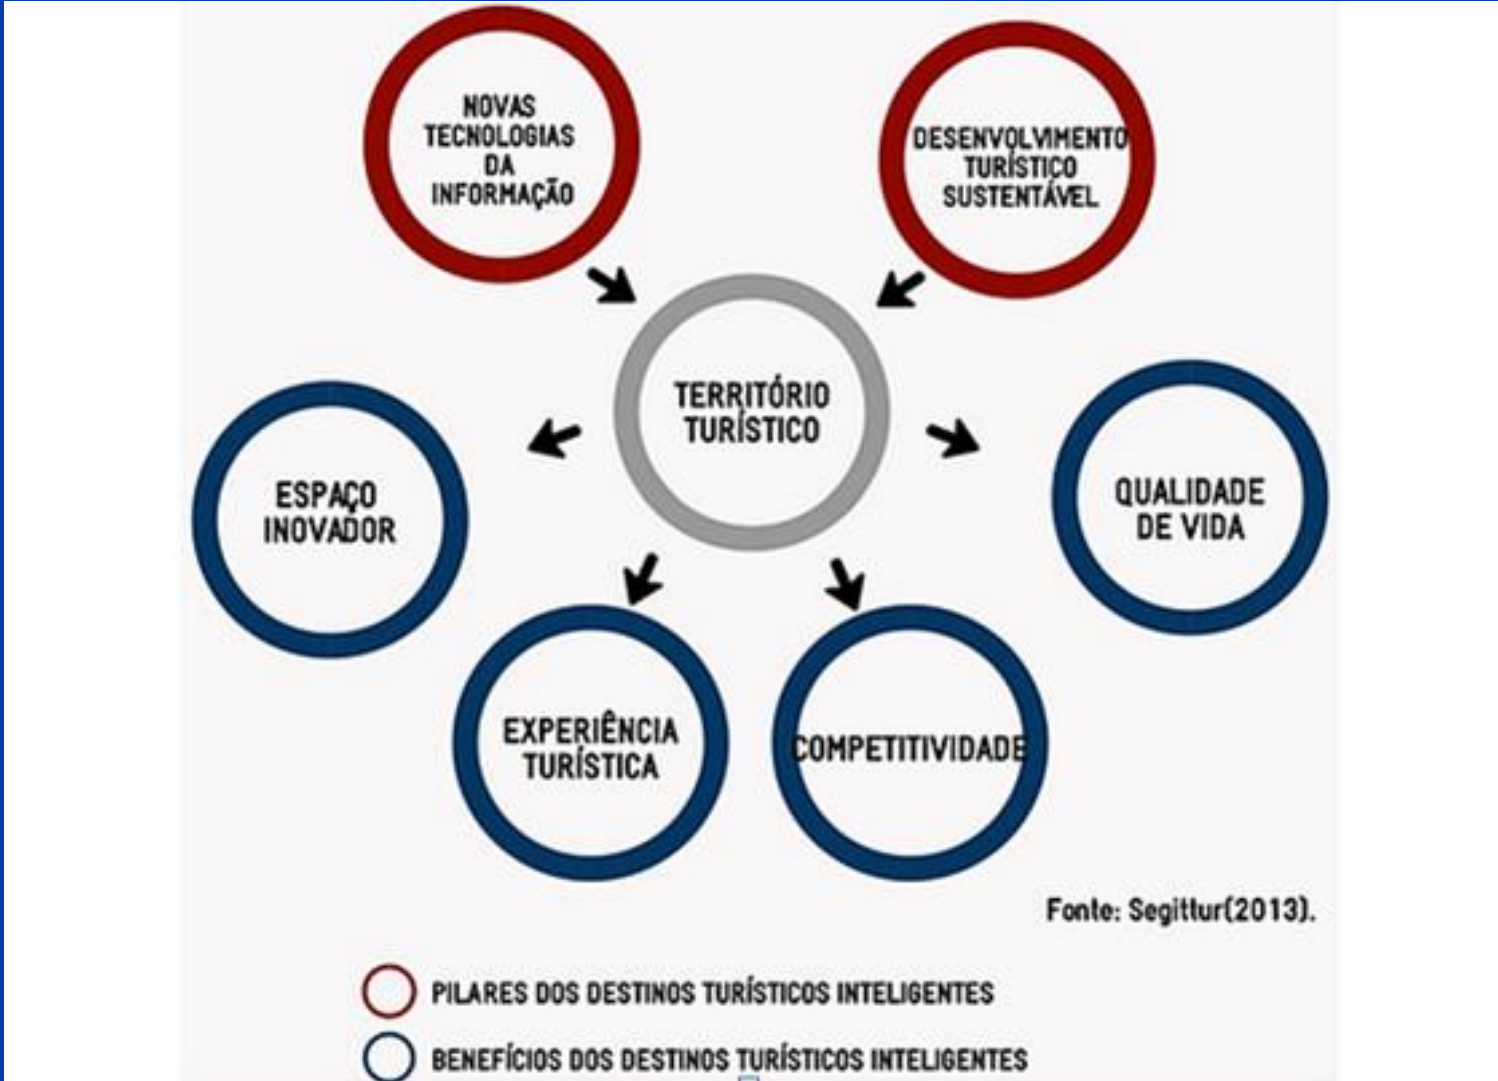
NOVAS TECNOLOGIAS DA INFORMAÇÃO

DESENVOLVIMENTO TURÍSTICO SUSTENTÁVEL

TERRITÓRIO TURÍSTICO

ESPAÇO INOVADOR

QUALIDADE DE VIDA

EXPERIÊNCIA TURÍSTICA

COMPETITIVIDADE

Fonte: Segittur(2013).

PILARES DOS DESTINOS TURÍSTICOS INTELIGENTES

BENEFÍCIOS DOS DESTINOS TURÍSTICOS INTELIGENTES